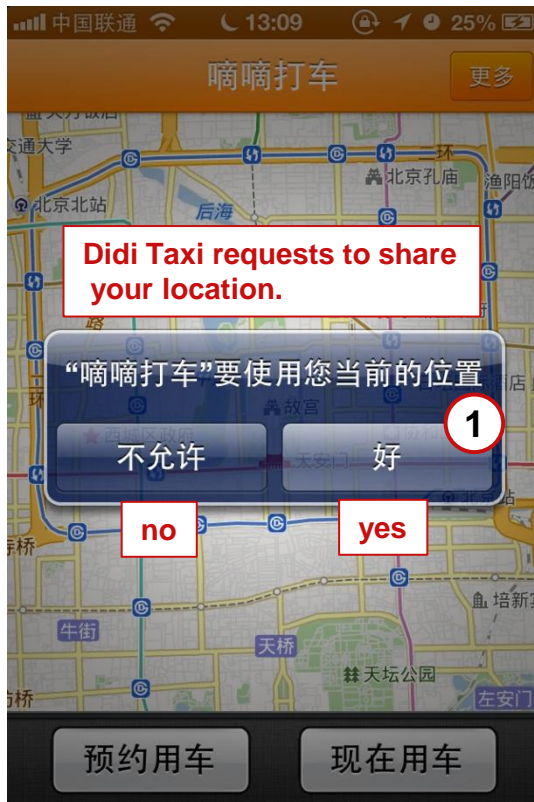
中国联通 13:09 25%

嘀嘀打车

更多

交通大学

北京北站

后海

北京孔庙

二环

渔阳饭

Didi Taxi requests to share your location.

“嘀嘀打车”要使用您当前的位置

故宫

1

不允许

好

天安门

no

yes

北京站

店

培新

牛街

天桥

天坛公园

左安门

桥

预约用车

现在用车